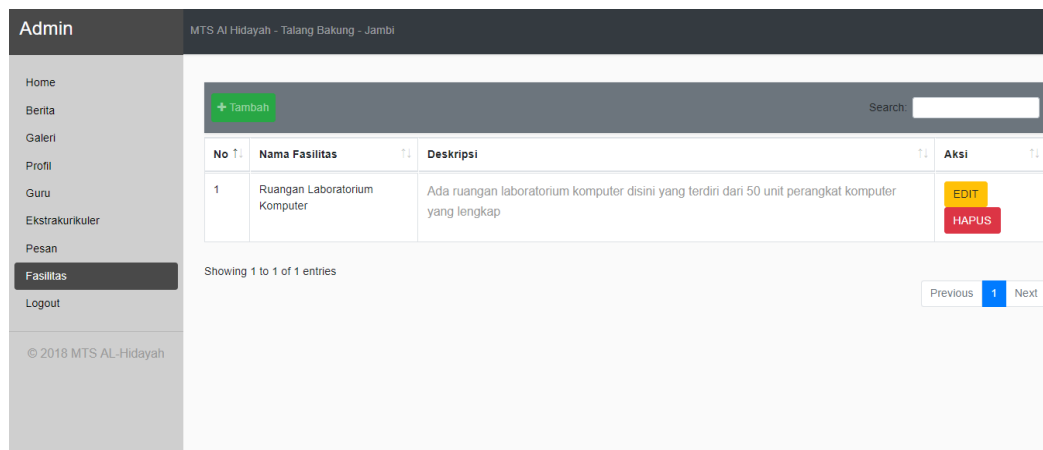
Admin

MTS Al Hidayah - Talang Bakung - Jambi

Home
Berita
Galeri
Profil
Guru
Ekstrakurikuler
Pesan
Fasilitas
Logout

© 2018 MTS AL-Hidayah

+ Tambah

Search:

| No | Nama Fasilitas | Deskripsi | Aksi |
|---|---|---|---|
| 1 | Ruangan Laboratorium Komputer | Ada ruangan laboratorium komputer disini yang terdiri dari 50 unit perangkat komputer yang lengkap | EDIT HAPUS |

Showing 1 to 1 of 1 entries

Previous 1 Next